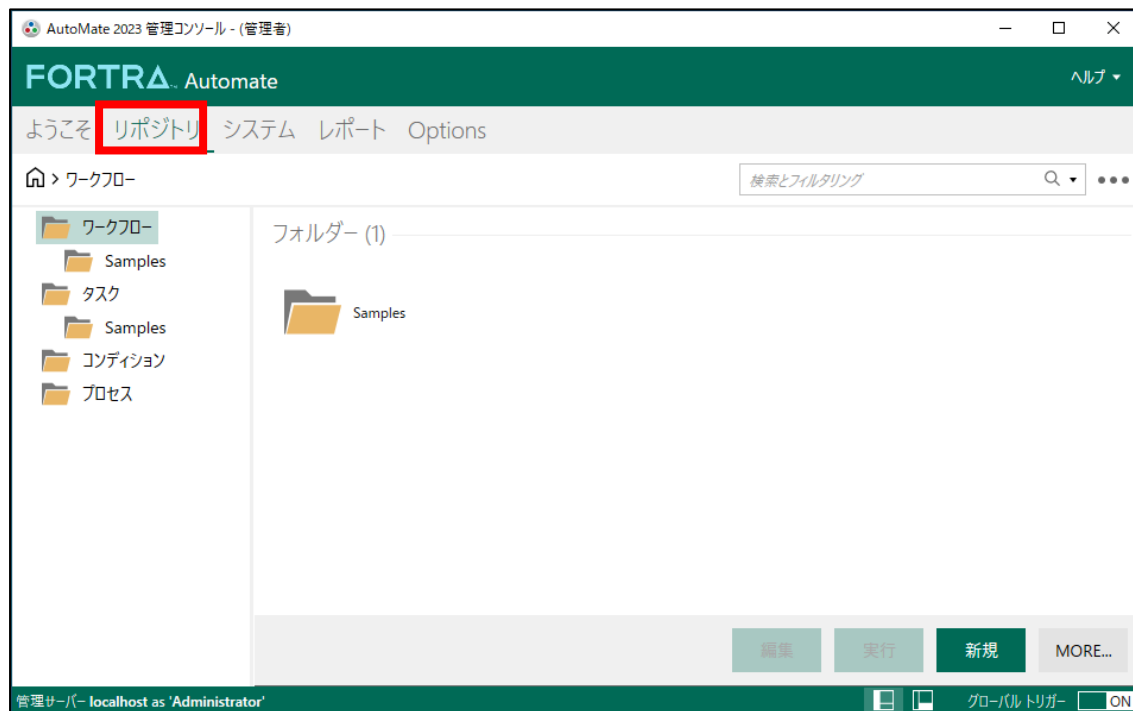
AutoMate 2023 管理コンソール - (管理者)

FORTRA Automate

ヘルプ ▾

ようこそ リポジトリ システム レポート Options

> ワークフロー

検索とフィルタリング

ワークフロー
Samples
タスク
Samples
コンディション
プロセス

フォルダー (1)

Samples

編集 実行 新規 MORE...

管理サーバー localhost as 'Administrator'

グローバル トリガー ON